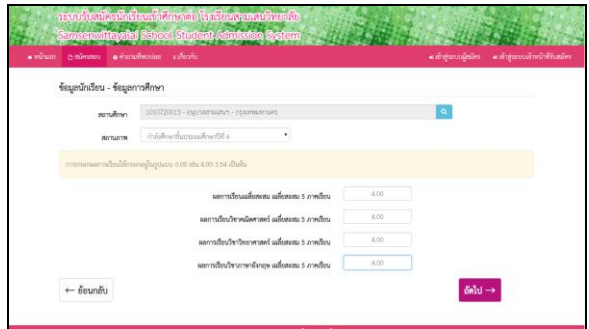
ระบบรับสมัครนักเรียนเข้าศึกษาต่อ โรงเรียนสามเสนวิทยาลัย
Samsenwittayalai School Student Admission System

หน้าแรก | สมัครสอบ | คำถามที่พบบ่อย | เกี่ยวกับ | เข้าสู่ระบบผู้สมัคร | เข้าสู่ระบบเจ้าหน้าที่รับสมัคร

ข้อมูลนักเรียน - ข้อมูลการศึกษา

สถานศึกษา: 1010720013 - อนุบาลสามเสนฯ - กรุงเทพมหานคร

สถานภาพ: กำลังศึกษาชั้นประถมศึกษาปีที่ 6

การกรอกผลการเรียนให้กรอกอยู่ในรูปแบบ 0.00 เช่น 4.00 3.54 เป็นต้น

ผลการเรียนเฉลี่ยสะสม 5 ภาคเรียน: 4.00

ผลการเรียนวิชาคณิตศาสตร์ เฉลี่ยสะสม 5 ภาคเรียน: 4.00

ผลการเรียนวิชาวิทยาศาสตร์ เฉลี่ยสะสม 5 ภาคเรียน: 4.00

ผลการเรียนวิชาภาษาอังกฤษ เฉลี่ยสะสม 5 ภาคเรียน: 4.00

← ย้อนกลับ

ถัดไป →